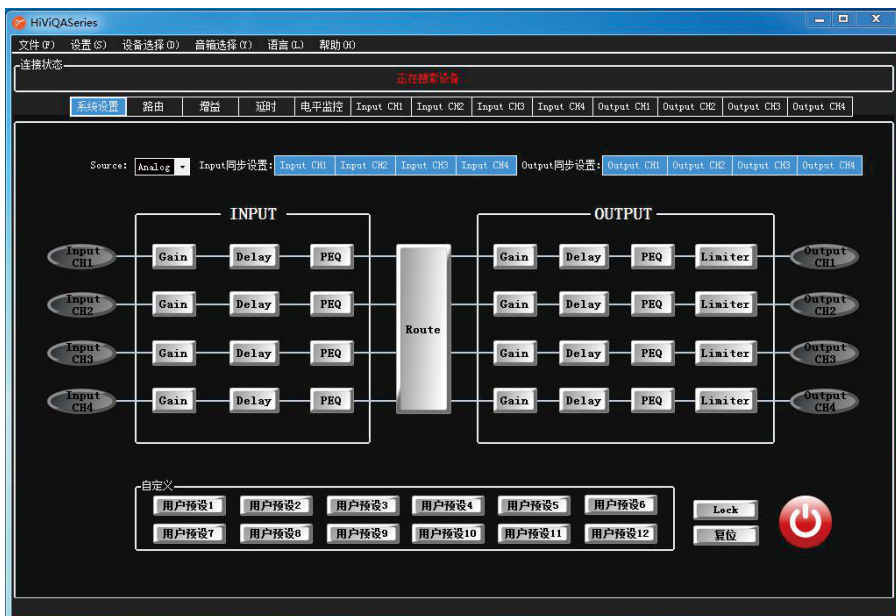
HiViQASeries

文件(F) 设置(S) 设备选择(D) 音箱选择(Y) 语言(L) 帮助(H)

连接状态

正在搜索设备...

系统设置 路由 增益 延时 电平监控 Input CH1 Input CH2 Input CH3 Input CH4 Output CH1 Output CH2 Output CH3 Output CH4

Source: Analog Input同步设置: Input CH1 Input CH2 Input CH3 Input CH4 Output同步设置: Output CH1 Output CH2 Output CH3 Output CH4

INPUT

OUTPUT

Input CH1 Gain Delay PEQ

Input CH2 Gain Delay PEQ

Input CH3 Gain Delay PEQ

Input CH4 Gain Delay PEQ

Route

Gain Delay PEQ Limiter Output CH1

Gain Delay PEQ Limiter Output CH2

Gain Delay PEQ Limiter Output CH3

Gain Delay PEQ Limiter Output CH4

自定义

用户预设1 用户预设2 用户预设3 用户预设4 用户预设5 用户预设6

用户预设7 用户预设8 用户预设9 用户预设10 用户预设11 用户预设12

Lock

复位